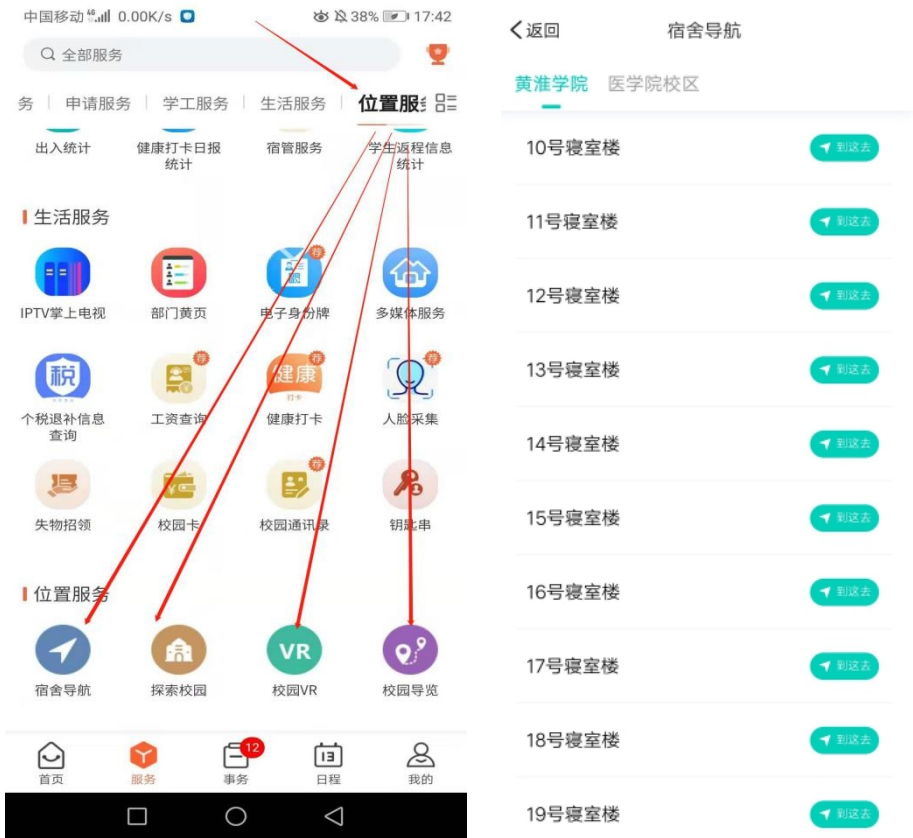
中国移动 0.00K/s 38% 17:42

全部服务

务 | 申请服务 | 学工服务 | 生活服务 | 位置服务

出入统计
健康打卡日报统计
宿管服务
学生返程信息统计

生活服务

IPTV掌上电视
部门黄页
电子身份牌
多媒体服务
税
个税退补信息查询
工资查询
健康
健康打卡
人脸采集
失物招领
校园卡
校园通讯录
钥匙串

位置服务

宿舍导航
探索校园
VR
校园VR
校园导览

首页
服务
12
事务
日程
我的

返回 宿舍导航

黄淮学院 医学院校区

10号寝室楼 到这去
11号寝室楼 到这去
12号寝室楼 到这去
13号寝室楼 到这去
14号寝室楼 到这去
15号寝室楼 到这去
16号寝室楼 到这去
17号寝室楼 到这去
18号寝室楼 到这去
19号寝室楼 到这去